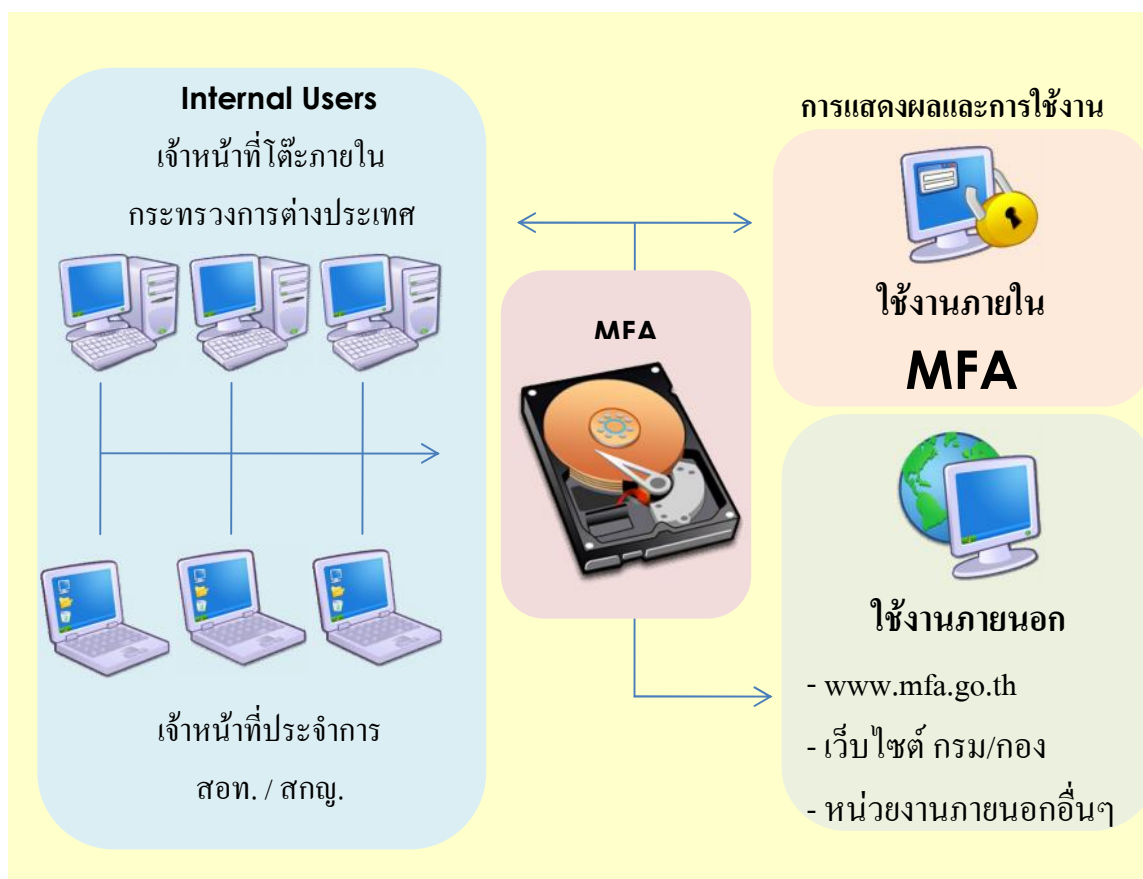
Internal Users

เจ้าหน้าที่โต๊ะภายใน

กระทรวงการต่างประเทศ

เจ้าหน้าที่ประจำการ

สอท. / สกญ.

MFA

การแสดงผลและการใช้งาน

ใช้งานภายใน

MFA

ใช้งานภายนอก

- www.mfa.go.th

- เว็บไซต์ กรม/กอง

- หน่วยงานภายนอกอื่นๆ